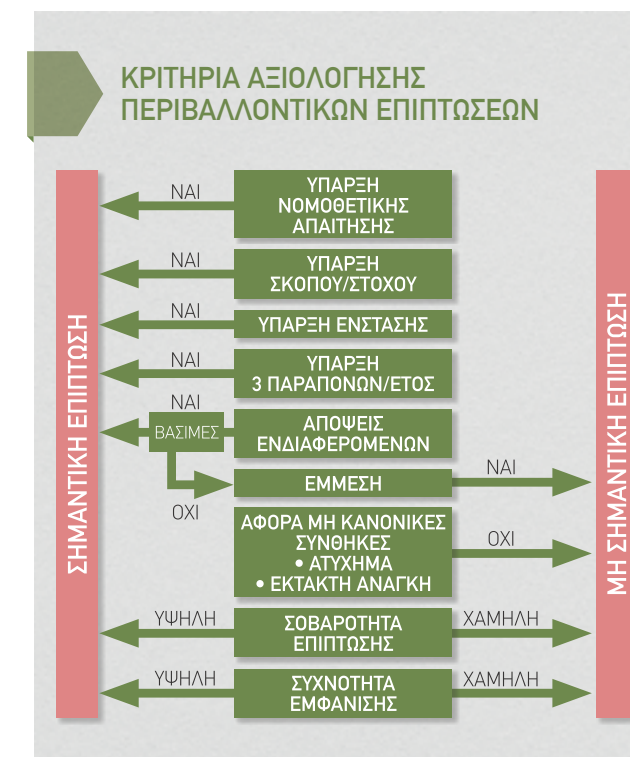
ΚΡΙΤΗΡΙΑ ΑΞΙΟΛΟΓΗΣΗΣ ΠΕΡΙΒΑΛΛΟΝΤΙΚΩΝ ΕΠΙΠΤΩΣΕΩΝ

ΣΗΜΑΝΤΙΚΗ ΕΠΙΠΤΩΣΗ

ΝΑΙ
ΥΠΑΡΞΗ ΝΟΜΟΘΕΤΙΚΗΣ ΑΠΑΙΤΗΣΗΣ

ΝΑΙ
ΥΠΑΡΞΗ ΣΚΟΠΟΥ/ΣΤΟΧΟΥ

ΝΑΙ
ΥΠΑΡΞΗ ΕΝΣΤΑΣΗΣ

ΝΑΙ
ΥΠΑΡΞΗ 3 ΠΑΡΑΠΟΝΩΝ/ΕΤΟΣ

ΝΑΙ
ΒΑΣΙΜΕΣ
ΑΠΟΨΕΙΣ ΕΝΔΙΑΦΕΡΟΜΕΝΩΝ

ΕΜΜΕΣΗ
ΝΑΙ

ΟΧΙ
ΑΦΟΡΑ ΜΗ ΚΑΝΟΝΙΚΕΣ ΣΥΝΘΗΚΕΣ
• ΑΤΥΧΗΜΑ
• ΕΚΤΑΚΤΗ ΑΝΑΓΚΗ
ΟΧΙ

ΥΨΗΛΗ
ΣΟΒΑΡΟΤΗΤΑ ΕΠΙΠΤΩΣΗΣ
ΧΑΜΗΛΗ

ΥΨΗΛΗ
ΣΥΧΝΟΤΗΤΑ ΕΜΦΑΝΙΣΗΣ
ΧΑΜΗΛΗ

ΜΗ ΣΗΜΑΝΤΙΚΗ ΕΠΙΠΤΩΣΗ